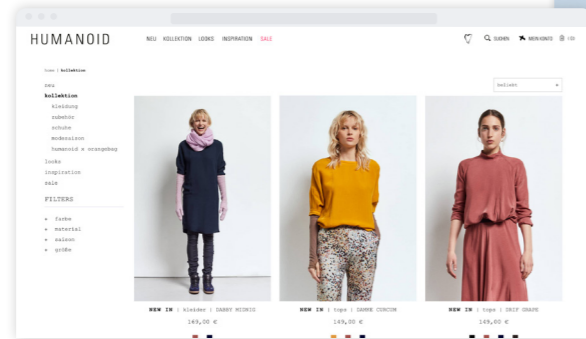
HUMANOID

NEU KOLLEKTION LOOKS INSPIRATION SALE

SUCHEN MEIN KONTO (0)

home | kollektion

neu
kollektion
kleidung
zubehör
schuhe
modezeiten
humanoid x orangebag
looks
inspiration
sale

FILTERS

+ farbe
+ material
+ saison
+ größe

neuheit

NEW IN | kleider | DABBY MIDNIG
149,00 €

NEW IN | tops | DAMME CONCON
149,00 €

NEW IN | tops | DRIF GRAPE
149,00 €